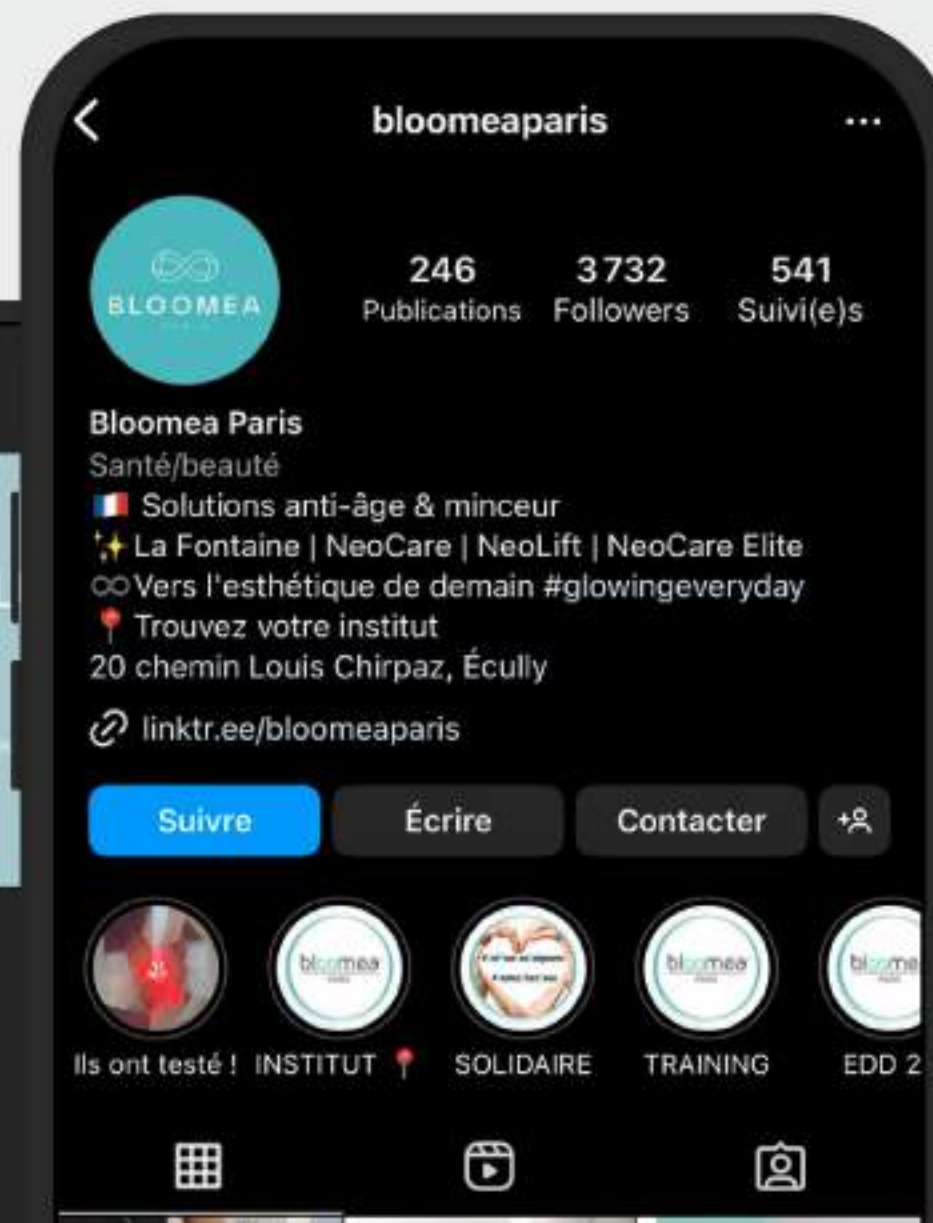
bloomeaparis

BLOOMEA

246 Publications
3732 Followers
541 Suivi(e)s

Bloomea Paris
Santé/beauté
🇫🇷 Solutions anti-âge & minceur
✨ La Fontaine | NeoCare | NeoLift | NeoCare Elite
∞ Vers l'esthétique de demain #glowingeveryday
📍 Trouvez votre institut
20 chemin Louis Chirpaz, Écully

linktr.ee/bloomeaparis

Suivre
Écrire
Contacter

bloomea
bloomea
bloome

Ils ont testé !
INSTITUT 📍
SOLIDAIRE
TRAINING
EDD 2